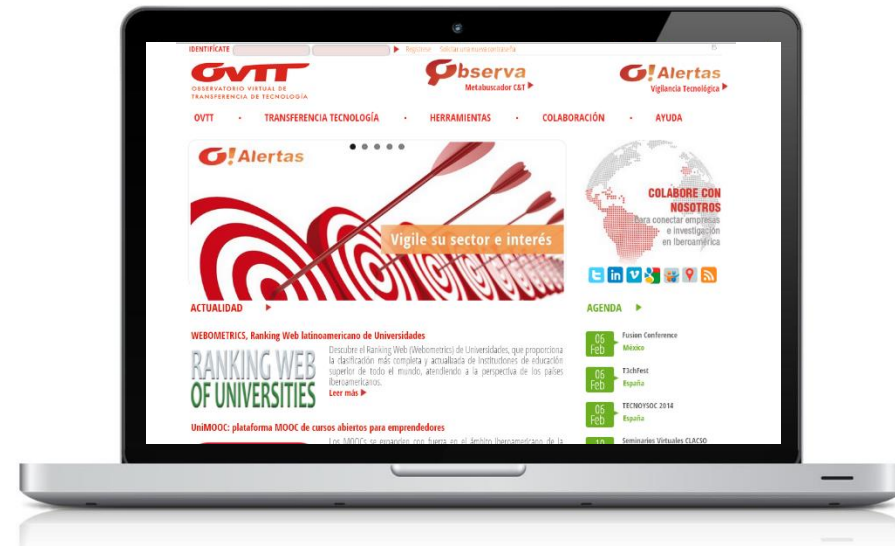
IDENTIFÍCATE ▶ Registrese Solicitar una nueva contraseña

OVTT
OBSERVATORIO VIRTUAL DE TRANSFERENCIA DE TECNOLOGÍA

Observa
Metabuscador C&T ▶

O! Alertas
Vigilancia Tecnológica ▶

OVTT · TRANSFERENCIA TECNOLOGÍA · HERRAMIENTAS · COLABORACIÓN · AYUDA

O! Alertas

Vigile su sector e interés

COLABORE CON NOSOTROS
para conectar empresas e investigación en Iberoamérica

ACTUALIDAD ▶

WEBOMETRICS, Ranking Web latinoamericano de Universidades

RANKING WEB OF UNIVERSITIES

Descubre el Ranking Web (Webometrics) de Universidades, que proporciona la clasificación más completa y actualizada de Instituciones de educación superior de todo el mundo, atendiendo a la perspectiva de los países iberoamericanos.
Leer más ▶

UniMOOC: plataforma MOOC de cursos abiertos para emprendedores

Los MOOCs se expanden con fuerza en el ámbito Iberoamericano de la

AGENDA ▶

06 Feb Fusion Conference
México

06 Feb T3chFest
España

06 Feb TECNOYSOC 2014
España

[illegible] Seminarios Virtuales CLACSO